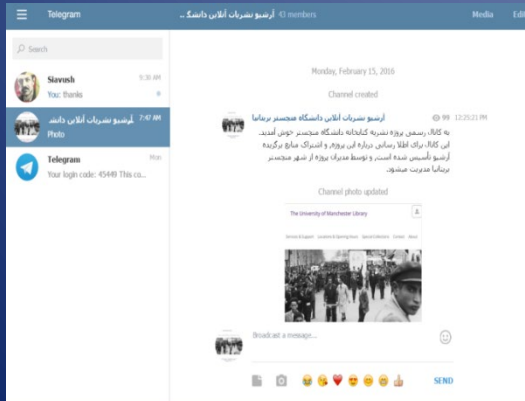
Telegram
آرشیو نشریات آنلاین دانشگ... 42 members
Media
Edit

Search

Siavush
9:36 AM
You: thanks

آرشیو نشریات آنلاین دانش...
7:47 AM
Photo

Telegram
Mon
Your login code: 45449 This co...

Monday, February 15, 2016

Channel created

آرشیو نشریات آنلاین دانشگاه منچستر بریتانیا
99
12:25:21 PM
به کانال رسمی پروژه نشریه کتابخانه دانشگاه منچستر خوش آمدید. این کانال برای اطلاع رسانی درباره این پروژه، و اشتراک منابع برگزیده آرشیو تأسیس شده است، و توسط مدیران پروژه از شهر منچستر بریتانیا مدیریت میشود.

Channel photo updated

The University of Manchester Library

Broadcast a message...

SEND